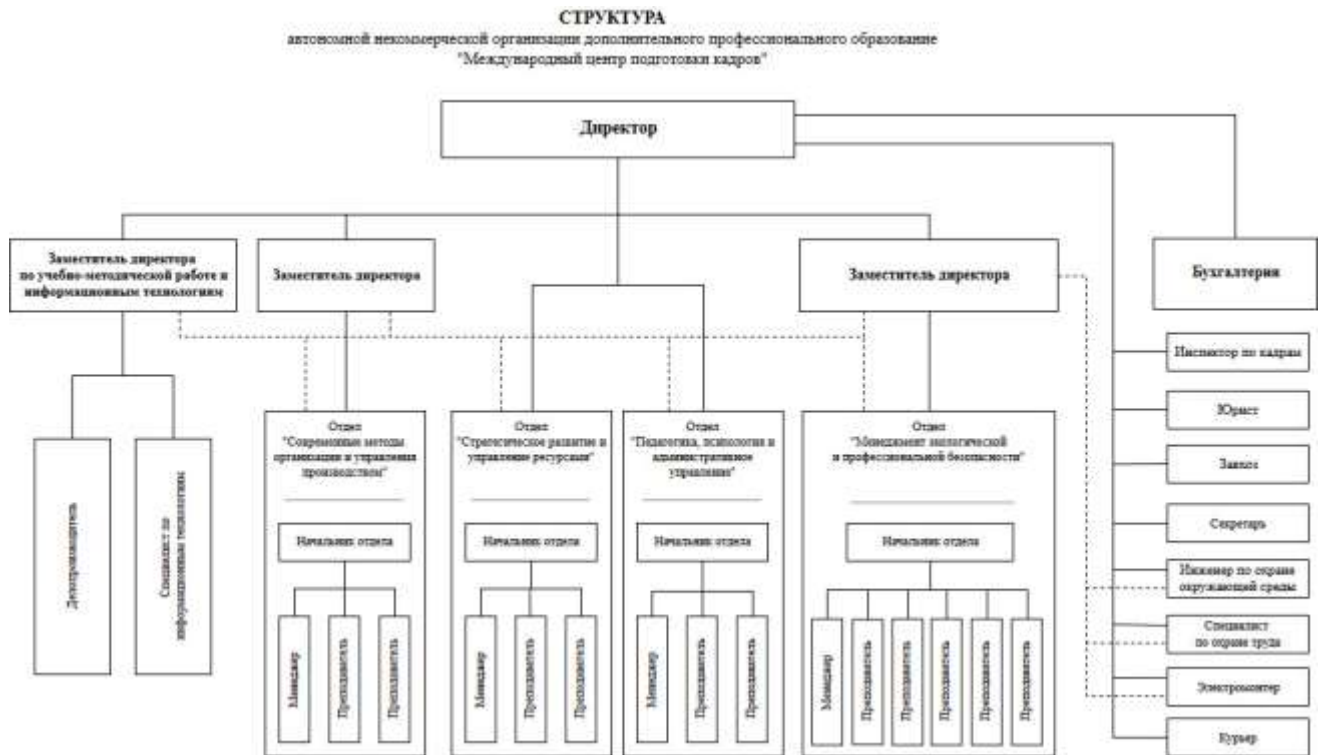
СТРУКТУРА
автономной некоммерческой организации дополнительного профессионального образование
"Международный центр подготовки кадров"

Директор

Заместитель директора по учебно-методической работе и информационным технологиям

Заместитель директора

Заместитель директора

Бухгалтерия

Делопроизводитель

Специалист по информационным технологиям

Отдел "Современные методы организации и управления производством"

Начальник отдела

Менеджер

Преподаватель

Преподаватель

Отдел "Стратегическое развитие и управление ресурсами"

Начальник отдела

Менеджер

Преподаватель

Преподаватель

Отдел "Педагогика, психология и административное управление"

Начальник отдела

Менеджер

Преподаватель

Преподаватель

Отдел "Менеджмент экологической и профессиональной безопасности"

Начальник отдела

Менеджер

Преподаватель

Преподаватель

Преподаватель

Преподаватель

Преподаватель

Инспектор по кадрам

Юрист

Завхоз

Секретарь

Инженер по охране окружающей среды

Специалист по охране труда

Электромонтер

Курьер